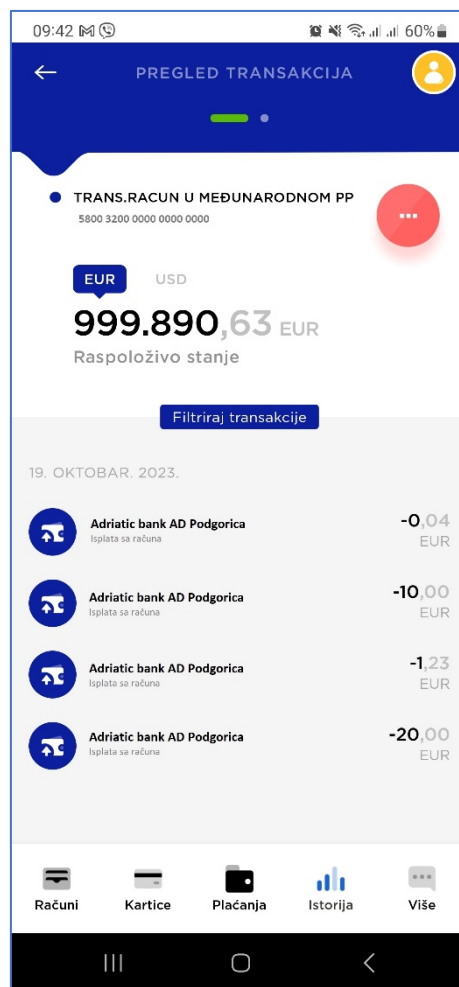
09:42 60%

PREGLED TRANSAKCIJA

TRANS.RACUN U MEĐUNARODNOM PP
5800 3200 0000 0000 0000

EUR USD

999.890,63 EUR
Raspoloživo stanje

Filtriraj transakcije

19. OKTOBAR. 2023.

Adriatic bank AD Podgorica
Isplata sa računa
-0,04 EUR

Adriatic bank AD Podgorica
Isplata sa računa
-10,00 EUR

Adriatic bank AD Podgorica
Isplata sa računa
-1,23 EUR

Adriatic bank AD Podgorica
Isplata sa računa
-20,00 EUR

Računi
Kartice
Plaćanja
Istorija
Više